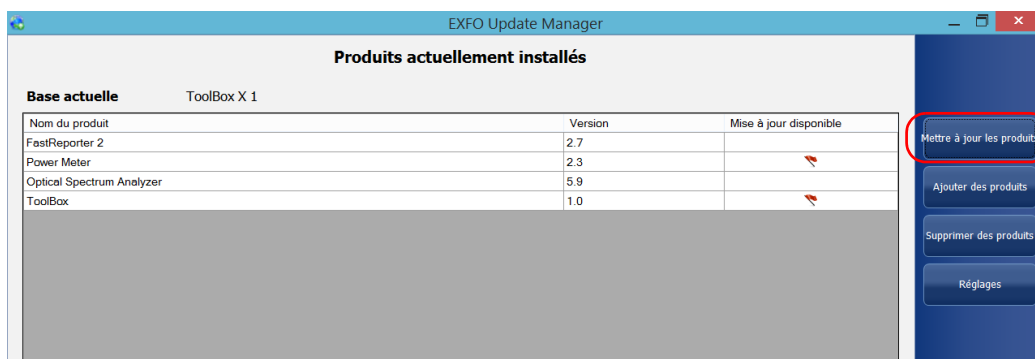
EXFO Update Manager

Produits actuellement installés

Base actuelle ToolBox X 1

| Nom du produit | Version | Mise à jour disponible |
|---|---|---|
| FastReporter 2 | 2.7 | |
| Power Meter | 2.3 | |
| Optical Spectrum Analyzer | 5.9 | |
| ToolBox | 1.0 | |

Mettre à jour les produits

Ajouter des produits

Supprimer des produits

Réglages